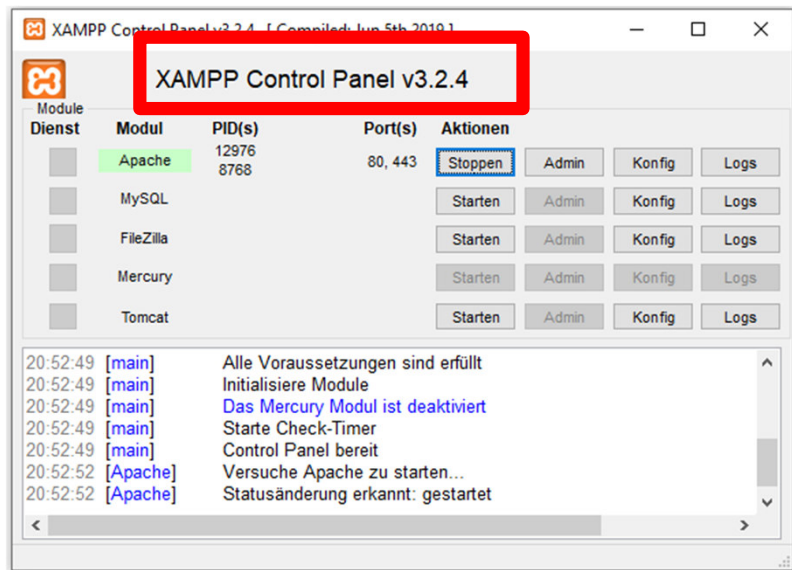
XAMPP Control Panel v3.2.4 [ Compiled: Jun 5th 2019 ]

XAMPP Control Panel v3.2.4

Module

| Dienst | Modul | PID(s) | Port(s) | Aktionen | | | |
|---|---|---|---|---|---|---|---|
| | Apache | 12976 8768 | 80, 443 | Stoppen | Admin | Konfig | Logs |
| | MySQL | | | Starten | Admin | Konfig | Logs |
| | FileZilla | | | Starten | Admin | Konfig | Logs |
| | Mercury | | | Starten | Admin | Konfig | Logs |
| | Tomcat | | | Starten | Admin | Konfig | Logs |

20:52:49 [main] Alle Voraussetzungen sind erfüllt
20:52:49 [main] Initialisiere Module
20:52:49 [main] Das Mercury Modul ist deaktiviert
20:52:49 [main] Starte Check-Timer
20:52:49 [main] Control Panel bereit
20:52:52 [Apache] Versuche Apache zu starten...
20:52:52 [Apache] Statusänderung erkannt: gestartet